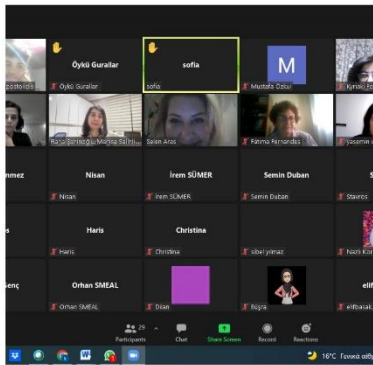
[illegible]postolidis

Öykü Guralar
Öykü Guralar

sofia
sofia

M
Mustafa Özbal

Kynaiç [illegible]

Rana Şahinoğlu Morina Salih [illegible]

Selen Aras

Fatma Ferzandoğlu

yasemin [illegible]

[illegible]mmez

Nisan
Nisan

İrem SÜMER
İrem SÜMER

Semin Duban
Semin Duban

S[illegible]
Stavros

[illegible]s

Haris
Haris

Christina
Christina

sibel yılmaz

Nazlı Kor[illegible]

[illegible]senç

Orhan SMEAL
Orhan SMEAL

Dilan

Büşra

elif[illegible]
elifbasak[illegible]

29
Participants

Chat

Share Screen

Record

Reactions

16°C Γενικά αιθ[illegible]